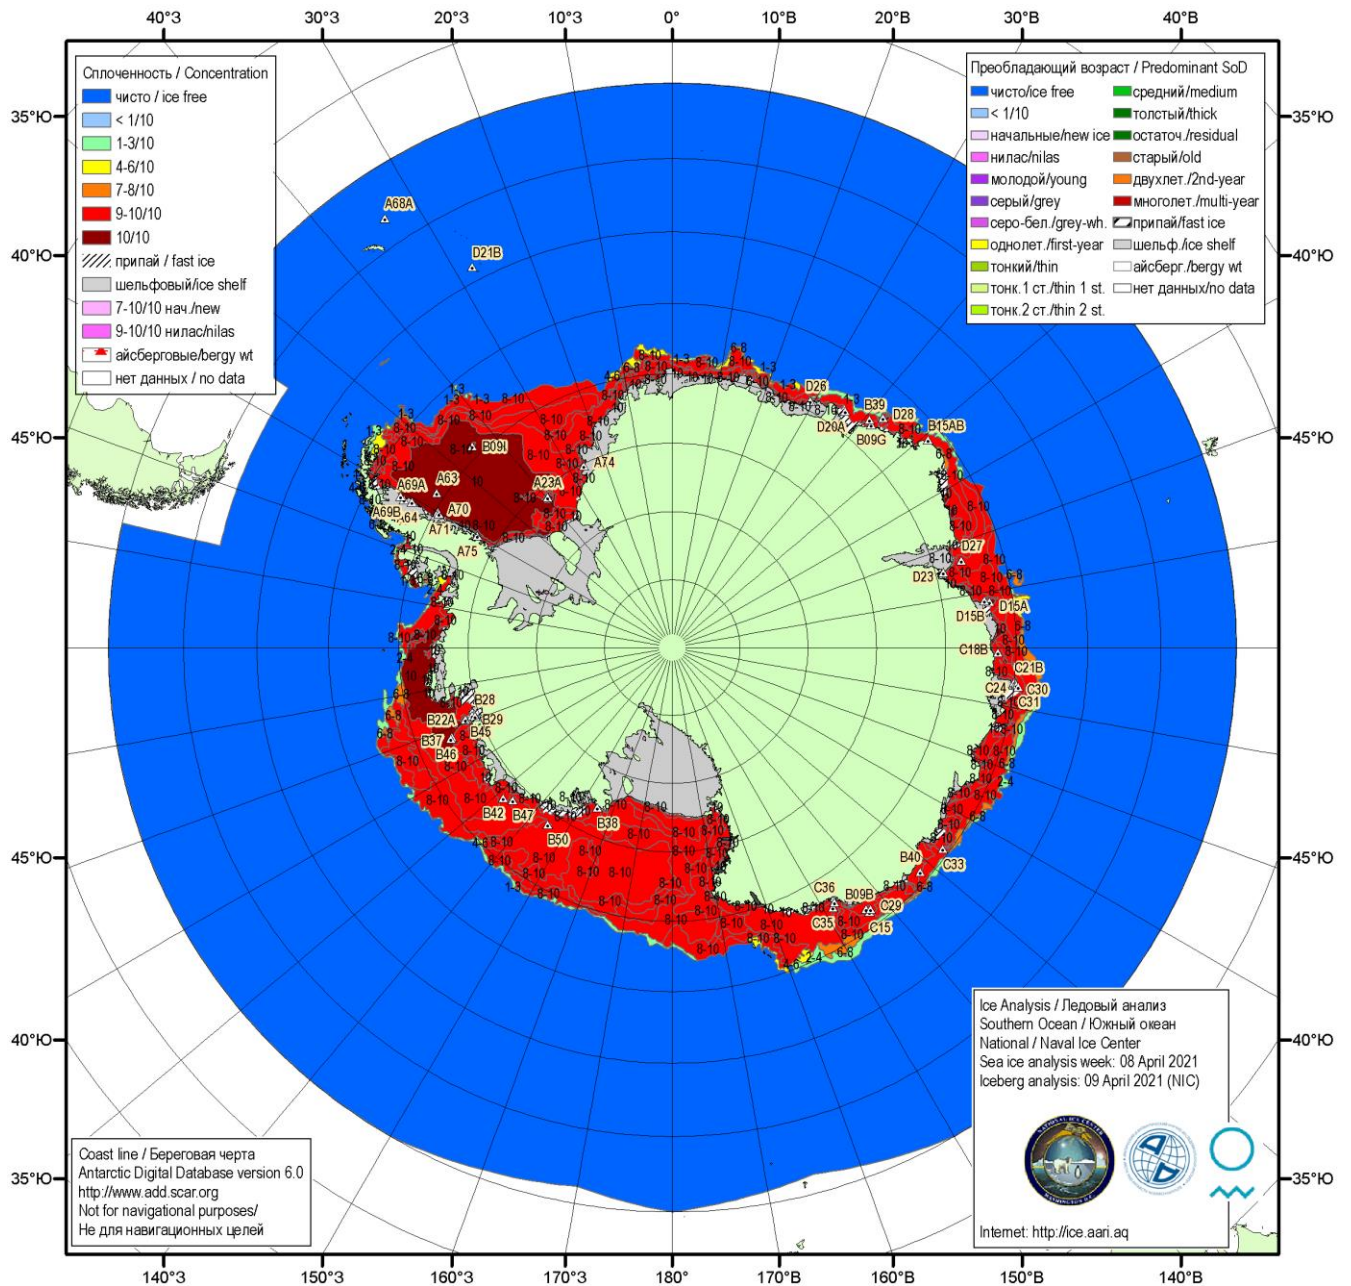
40°З 30°З 20°З 10°З 0° 10°В 20°В 30°В 40°В

35°Ю 40°Ю 45°Ю 45°Ю 40°Ю 35°Ю

35°Ю 40°Ю 45°Ю 45°Ю 40°Ю 35°Ю

Сплоченность / Concentration
чисто / ice free
< 1/10
1-3/10
4-6/10
7-8/10
9-10/10
10/10
припай / fast ice
шельфовый/ice shelf
7-10/10 нач./new
9-10/10 нилас/nilas
айсберговые/bergy wt
нет данных / no data

Преобладающий возраст / Predominant SoD
чисто/ice free
< 1/10
начальные/new ice
нилас/nilas
молодой/young
серый/grey
серо-бел./grey-wh.
однолет./first-year
тонкий/thin
тонк.1 ст./thin 1 st.
тонк.2 ст./thin 2 st.
средний/medium
толстый/thick
остаточ./residual
старый/old
двухлет./2nd-year
многолет./multi-year
припай/fast ice
шельф./ice shelf
айсберг./bergy wt
нет данных/no data

A68A D21B B09I A63 A23A A74 A69A A69B A64 A70 A71 A75 D26 B39 D28 B15AB D20A B09G D27 D23 D15A D15B C18B C21B C24 C30 C31 B28 B22A B29 B37 B45 B46 B42 B47 B38 B50 B40 C33 C36 B09B C29 C35 C15

Ice Analysis / Ледовый анализ
Southern Ocean / Южный океан
National / Naval Ice Center
Sea ice analysis week: 08 April 2021
Iceberg analysis: 09 April 2021 (NIC)

Internet: http://ice.aari.aq

Coast line / Береговая черта
Antarctic Digital Database version 6.0
http://www.add.scar.org
Not for navigational purposes/
Не для навигационных целей

140°З 150°З 160°З 170°З 180° 170°В 160°В 150°В 140°В